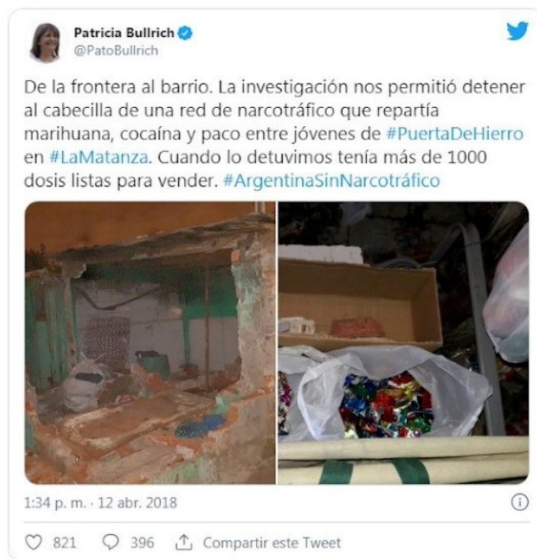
Patricia Bullrich
@PatoBullrich

De la frontera al barrio. La investigación nos permitió detener al cabecilla de una red de narcotráfico que repartía marihuana, cocaína y paco entre jóvenes de #PuertaDeHierro en #LaMatanza. Cuando lo detuvimos tenía más de 1000 dosis listas para vender. #ArgentinaSinNarcotráfico

1:34 p. m. · 12 abr. 2018

821 396 Compartir este Tweet